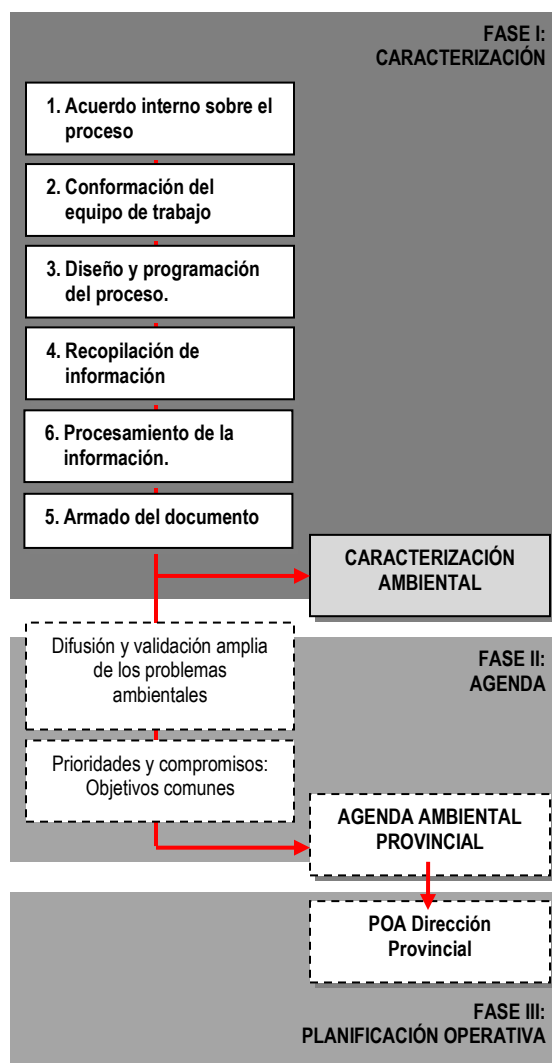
FASE I:
CARACTERIZACIÓN

1. Acuerdo interno sobre el proceso

2. Conformación del equipo de trabajo

3. Diseño y programación del proceso.

4. Recopilación de información

6. Procesamiento de la información.

5. Armado del documento

CARACTERIZACIÓN AMBIENTAL

Difusión y validación amplia de los problemas ambientales

FASE II:
AGENDA

Prioridades y compromisos: Objetivos comunes

AGENDA AMBIENTAL PROVINCIAL

POA Dirección Provincial

FASE III:
PLANIFICACIÓN OPERATIVA